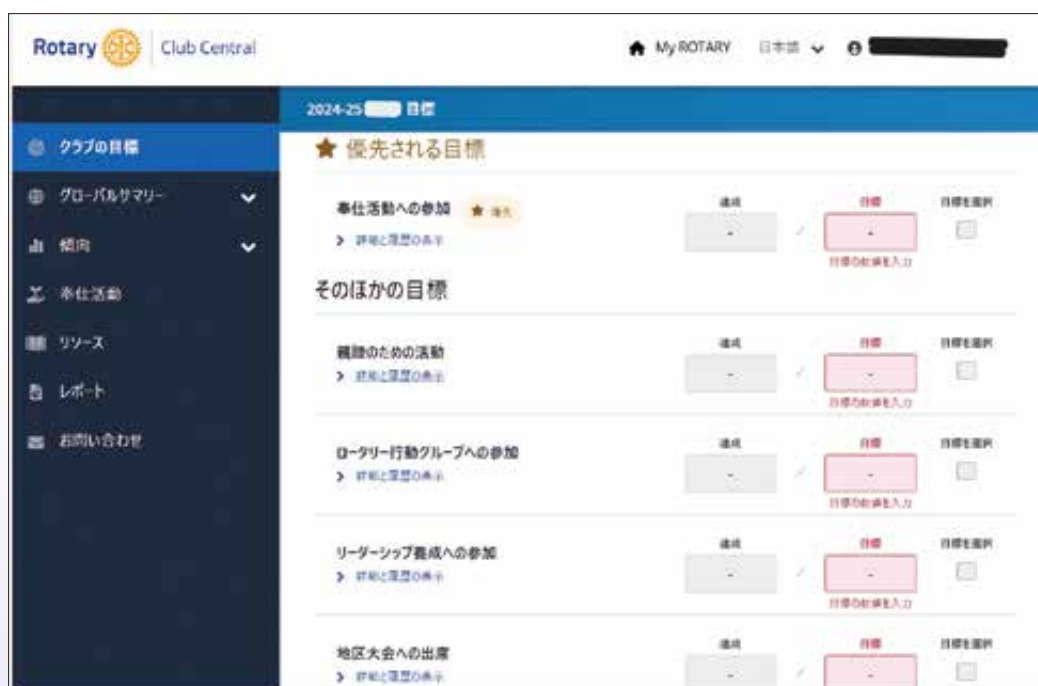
Rotary Club Central

My ROTARY 日本語

2024-25 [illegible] 目標

クラブの目標

グローバルサマリー

傾向

奉仕活動

リソース

レポート

お問い合わせ

★ 優先される目標

奉仕活動への参加 ★ 優先

> 詳細と履歴の表示

達成 - / 目標 - 目標を選択

目標の数値を入力

そのほかの目標

親睦のための活動

> 詳細と履歴の表示

達成 - / 目標 - 目標を選択

目標の数値を入力

ロータリー行動グループへの参加

> 詳細と履歴の表示

達成 - / 目標 - 目標を選択

目標の数値を入力

リーダーシップ養成への参加

> 詳細と履歴の表示

達成 - / 目標 - 目標を選択

目標の数値を入力

地区大会への出席

> 詳細と履歴の表示

達成 - / 目標 - 目標を選択